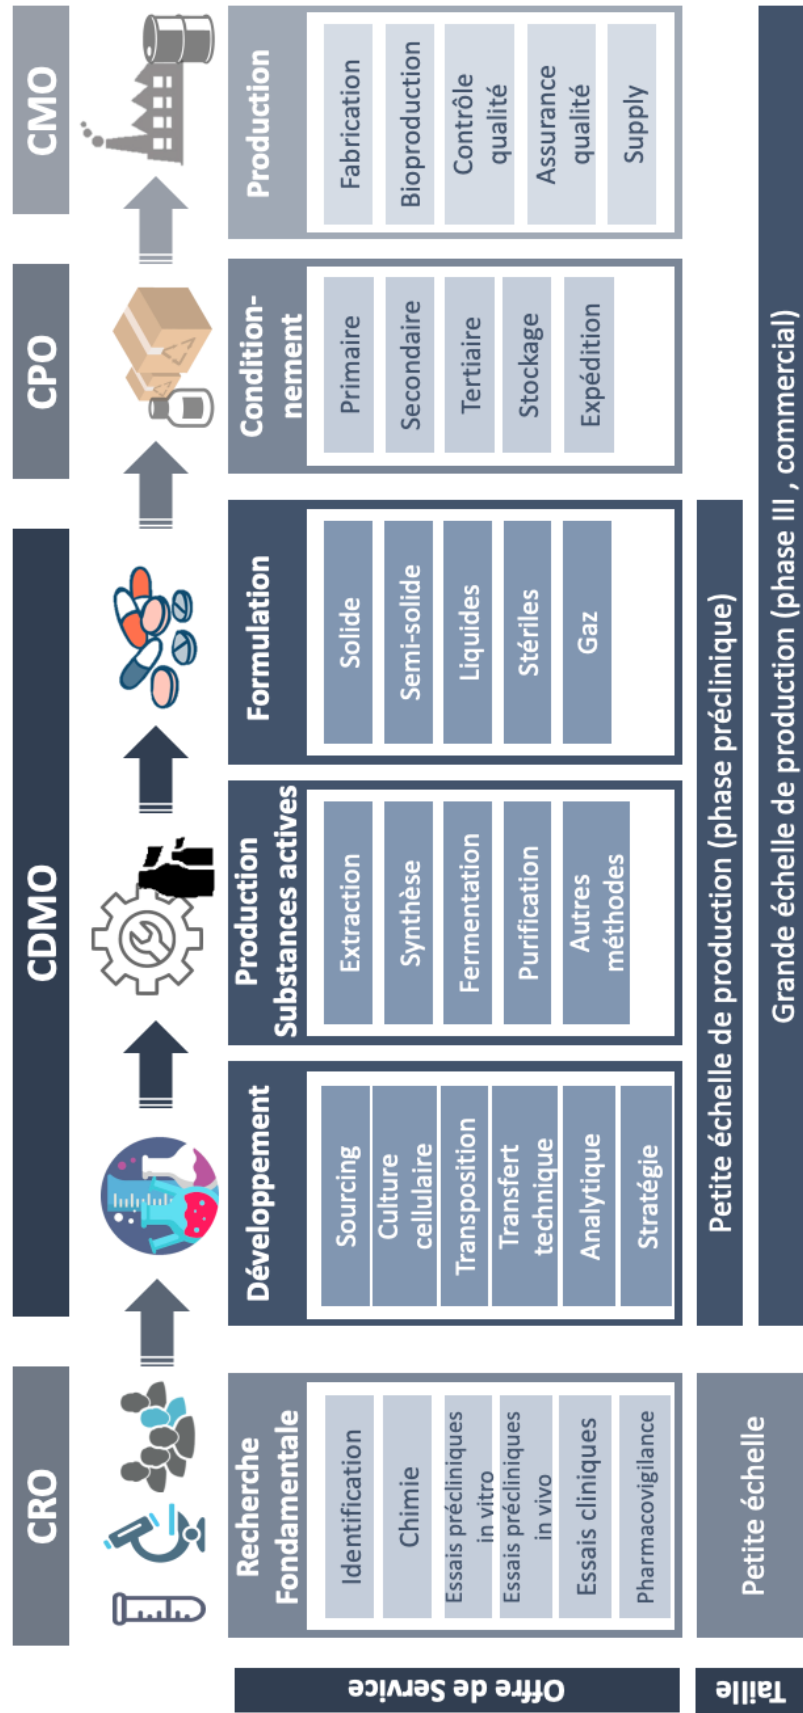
CRO

CDMO

CPO

CMO

Recherche Fondamentale
Identification
Chimie
Essais précliniques in vitro
Essais précliniques in vivo
Essais cliniques
Pharmacovigilance

Développement
Sourcing
Culture cellulaire
Transposition
Transfert technique
Analytique
Stratégie

Production Substances actives
Extraction
Synthèse
Fermentation
Purification
Autres méthodes

Formulation
Solide
Semi-solide
Liquides
Stériles
Gaz

Condition-nement
Primaire
Secondaire
Tertiaire
Stockage
Expédition

Production
Fabrication
Bioproduction
Contrôle qualité
Assurance qualité
Supply

Petite échelle

Petite échelle de production (phase préclinique)

Grande échelle de production (phase III , commercial)

Offre de Service

Taille